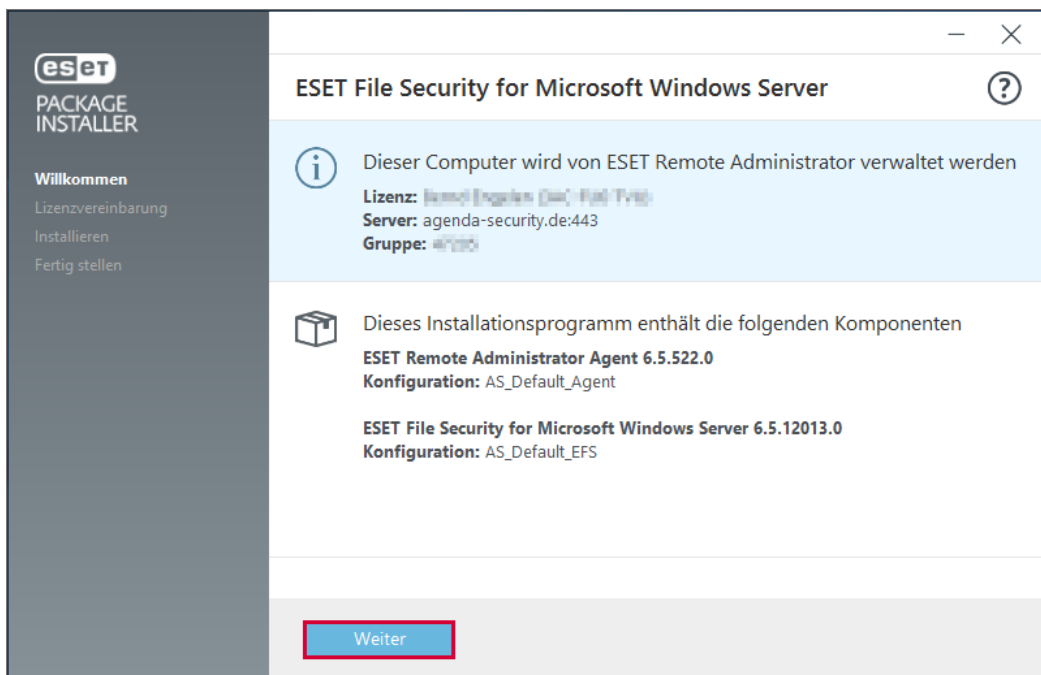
eset
PACKAGE INSTALLER

Willkommen
Lizenzvereinbarung
Installieren
Fertig stellen

ESET File Security for Microsoft Windows Server

Dieser Computer wird von ESET Remote Administrator verwaltet werden
Lizenz: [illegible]
Server: agenda-security.de:443
Gruppe: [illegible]

Dieses Installationsprogramm enthält die folgenden Komponenten
ESET Remote Administrator Agent 6.5.522.0
Konfiguration: AS_Default_Agent

ESET File Security for Microsoft Windows Server 6.5.12013.0
Konfiguration: AS_Default_EFS

Weiter